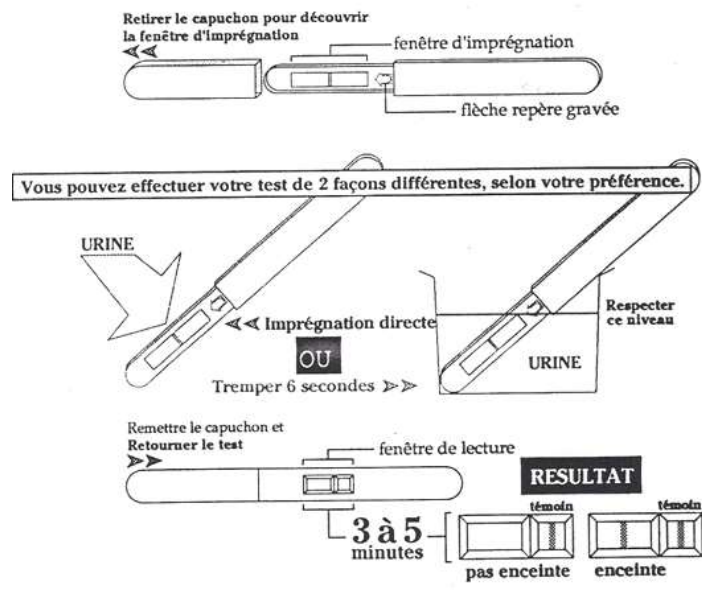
Retirer le capuchon pour découvrir la fenêtre d'imprégnation

fenêtre d'imprégnation

flèche repère gravée

Vous pouvez effectuer votre test de 2 façons différentes, selon votre préférence.

URINE

Imprégnation directe

OU

Tremper 6 secondes

Respecter ce niveau

URINE

Remettre le capuchon et Retourner le test

fenêtre de lecture

RESULTAT

3 à 5 minutes

témoin

témoin

pas enceinte

enceinte